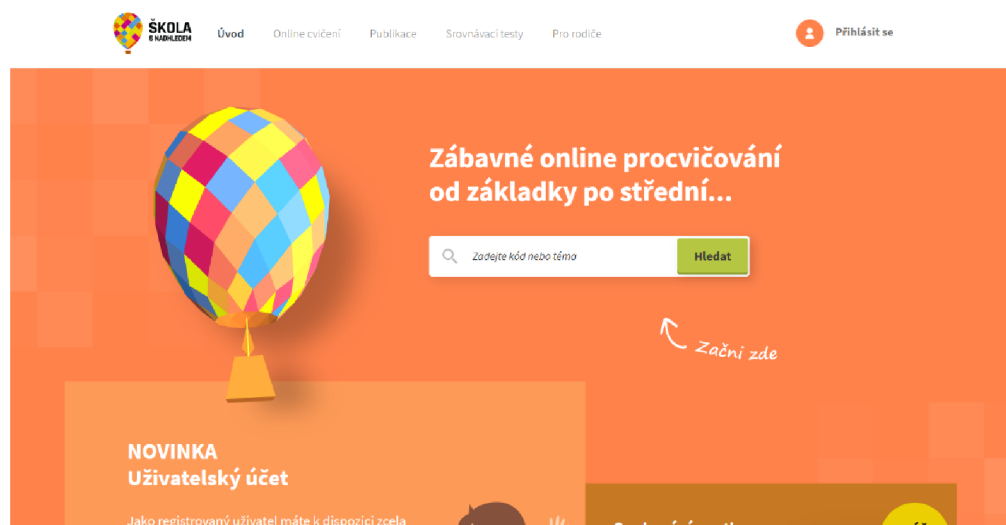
ŠKOLA S NADHLEDEM

Úvod Online cvičení Publikace Srovnávací testy Pro rodiče

Přihlásit se

Zábavné online procvičování od základky po střední...

Zadejte kód nebo téma

Hledat

Začni zde

NOVINKA
Uživatelský účet

Jako registrovaný uživatel máte k dispozici zcela

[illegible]